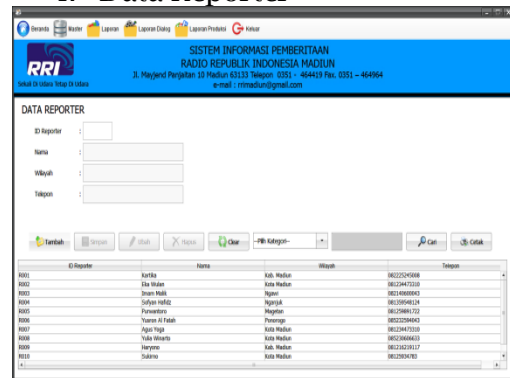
Beranda Master Laporan Laporan Dialog Laporan Produksi Keluar

RRI
Sekali Di Udara Tetap Di Udara

SISTEM INFORMASI PEMBERITAAN
RADIO REPUBLIK INDONESIA MADIUN
Jl. Mayjend Panjaitan 10 Madiun 63133 Telepon 0351 - 464419 Fax. 0351 - 464964
e-mail : rrimadiun@gmail.com

DATA REPORTER

ID Reporter :
Nama :
Wilayah :
Telepon :

Tambah Simpan Ubah Hapus Clear --Pilih Kategori-- Cari Cetak

| ID Reporter | Nama | Wilayah | Telepon |
|---|---|---|---|
| R001 | Kartika | Kab. Madiun | 085225245008 |
| R002 | Eka Wulan | Kota Madiun | 081234473310 |
| R003 | Imam Mukti | Ngawi | 081140680043 |
| R004 | Sofyan Hafidz | Ngarjuk | 081359548124 |
| R005 | Purwantoro | Magetan | 081259891722 |
| R006 | Yusron Al Fatah | Ponorogo | 085232594043 |
| R007 | Agus Yoga | Kota Madiun | 081234473310 |
| R008 | Yulia Winarto | Kota Madiun | 085230686633 |
| R009 | Haryono | Kab. Madiun | 081216210117 |
| R010 | Sukirno | Kota Madiun | 081259034783 |